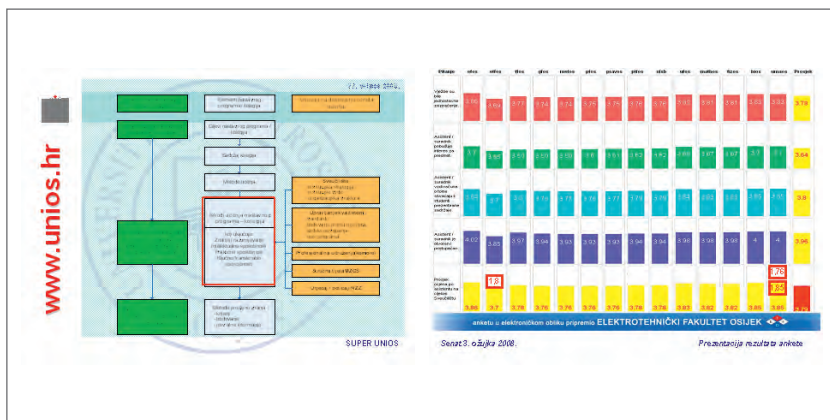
www.unios.hr

17. svibnja 2008.

SUPER UNIOS

anketu u elektroničkom obliku pripremio ELEKTROTEHNIČKI FAKULTET OSIJEK

Senat 3. ožujka 2008.

Prezentacija rezultata ankete

| Pitanje | efos | etfos | ffos | gfos | mefos | pfos | pravos | ptfos | sfos | ufos | umjetnos | fizos | biros | unios | Prosjek |
|---|---|---|---|---|---|---|---|---|---|---|---|---|---|---|---|
| Vježbe su bile pravovremeno pripremljene | 3.90 | 3.63 | 3.77 | 3.74 | 3.74 | 3.75 | 3.75 | 3.76 | 3.76 | 3.83 | 3.83 | 3.81 | 3.82 | 3.83 | 3.79 |
| Asistent / suradnik potiče interes za predmet | 3.7 | 3.55 | 3.63 | 3.63 | 3.59 | 3.6 | 3.62 | 3.62 | 3.62 | 3.66 | 3.67 | 3.67 | 3.7 | 3.7 | 3.64 |
| Asistent / suradnik uvažava primjedbe | 3.65 | 3.7 | 3.7 | 3.75 | 3.75 | 3.78 | 3.77 | 3.79 | 3.78 | 3.83 | 3.83 | 3.82 | 3.83 | 3.8 | 3.8 |
| Asistent / suradnik je korektan | 4.02 | 3.85 | 3.97 | 3.94 | 3.93 | 3.93 | 3.94 | 3.94 | 3.94 | 3.96 | 3.98 | 3.98 | 4 | 4 | 3.96 |
| Prosjek | 3.86 | 3.7 | 3.76 | 3.76 | 3.76 | 3.76 | 3.76 | 3.76 | 3.76 | 3.8 | 3.82 | 3.82 | 3.85 | 3.85 | 3.8 |

1.8 1.76 1.85